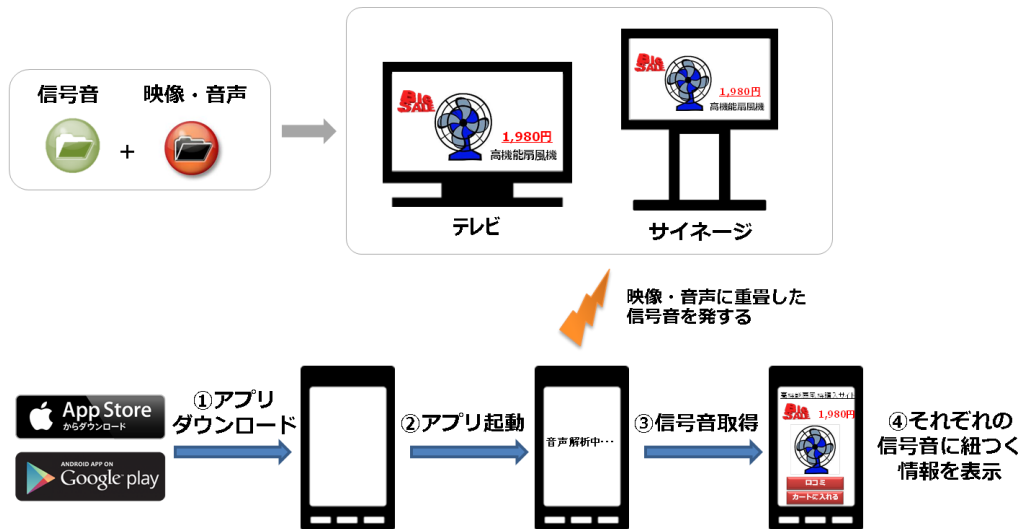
信号音

映像・音声

+

BIG SALE

1,980円

高機能扇風機

テレビ

BIG SALE

1,980円

高機能扇風機

サイネージ

映像・音声に重畳した信号音を発する

App Store からダウンロード

ANDROID APP ON Google play

①アプリダウンロード

②アプリ起動

音声解析中・・・

③信号音取得

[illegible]

BIG SALE

1,980円

口コミ

カートに入れる

④それぞれの信号音に紐つく情報を表示